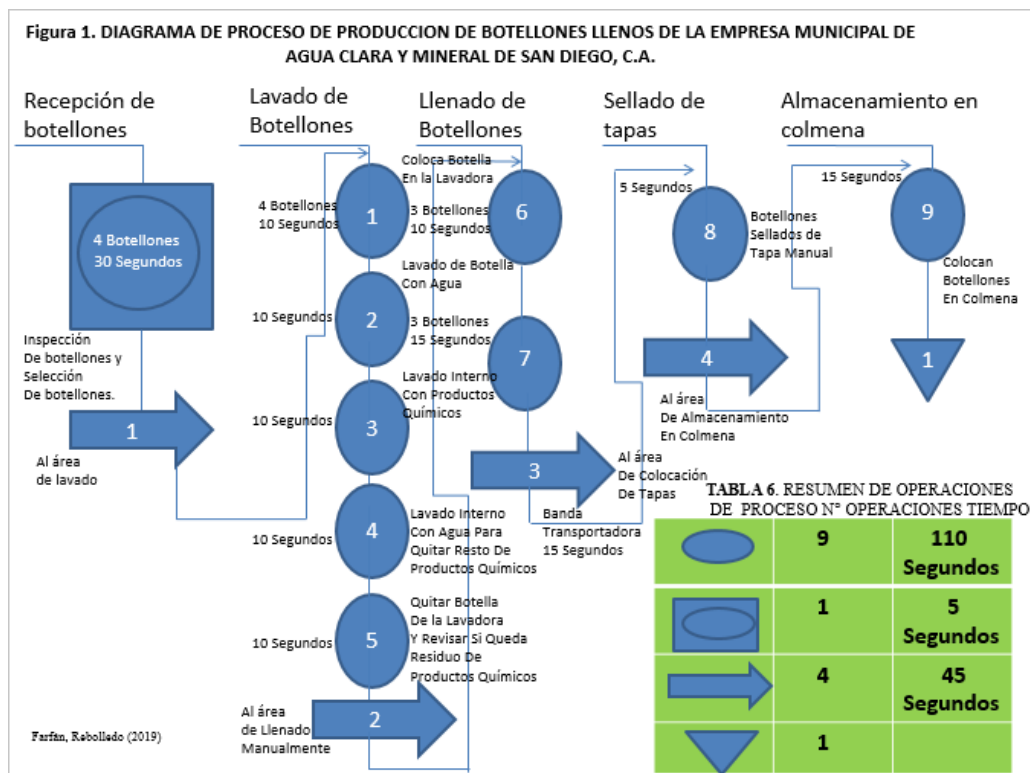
Figura 1. DIAGRAMA DE PROCESO DE PRODUCCION DE BOTELLONES LLENOS DE LA EMPRESA MUNICIPAL DE AGUA CLARA Y MINERAL DE SAN DIEGO, C.A.

Recepción de botellones

4 Botellones 30 Segundos

Inspección De botellones y Selección De botellones.

1

Al área de lavado

Lavado de Botellones

4 Botellones 10 Segundos

1

Coloca Botella En la Lavadora

10 Segundos

2

Lavado de Botella Con Agua

10 Segundos

3

Lavado Interno Con Productos Químicos

10 Segundos

4

Lavado Interno Con Agua Para Quitar Resto De Productos Químicos

10 Segundos

5

Quitar Botella De la Lavadora Y Revisar Si Queda Residuo De Productos Químicos

Al área de Llenado Manualmente

2

Llenado de Botellones

3 Botellones 10 Segundos

6

3 Botellones 15 Segundos

7

3

Al área De Colocación De Tapas

Banda Transportadora 15 Segundos

Sellado de tapas

5 Segundos

8

Botellones Sellados de Tapa Manual

4

Al área de Almacenamiento En Colmena

Almacenamiento en colmena

15 Segundos

9

Colocan Botellones En Colmena

1

TABLA 6. RESUMEN DE OPERACIONES DE PROCESO N° OPERACIONES TIEMPO

| | | |
|---|---|---|
| | 9 | 110 Segundos |
| | 1 | 5 Segundos |
| | 4 | 45 Segundos |
| | 1 | |

Farfán, Rebolledo (2019)